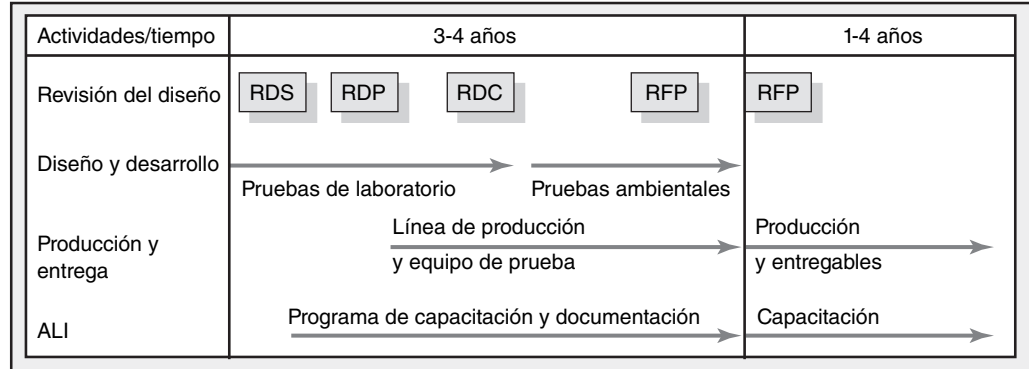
| Actividades/tiempo | 3-4 años | 1-4 años |
|---|---|---|
| Revisión del diseño | RDS RDP RDC RFP | RFP |
| Diseño y desarrollo | Pruebas de laboratorio Pruebas ambientales | |
| Producción y entrega | Línea de producción y equipo de prueba | Producción y entregables |
| ALI | Programa de capacitación y documentación | Capacitación |